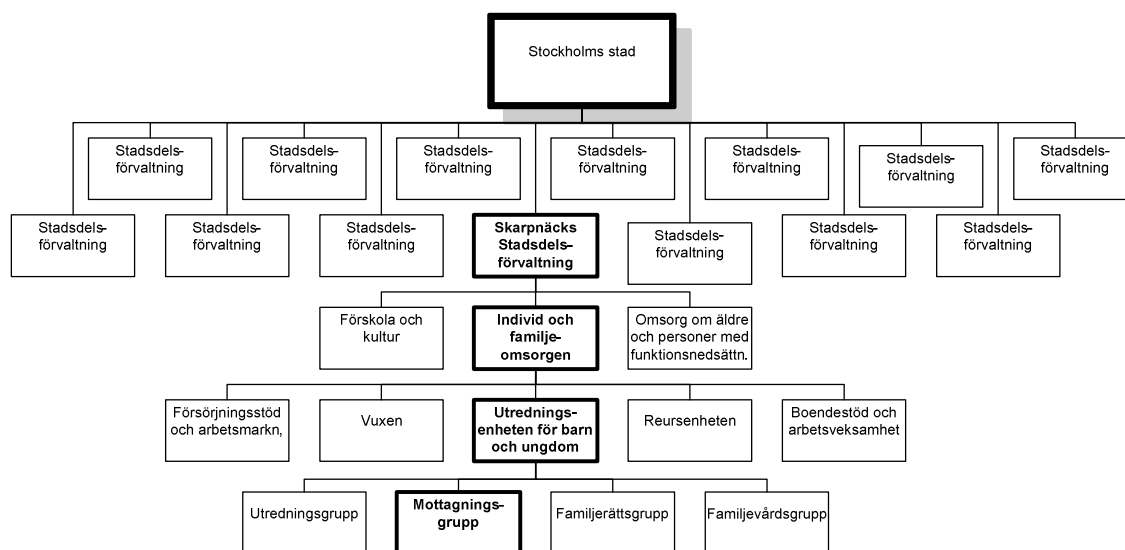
Stockholms stad

Stadsdelsförvaltning

Stadsdelsförvaltning

Stadsdelsförvaltning

Stadsdelsförvaltning

Stadsdelsförvaltning

Stadsdelsförvaltning

Stadsdelsförvaltning

Stadsdelsförvaltning

Stadsdelsförvaltning

Stadsdelsförvaltning

Skarpnäcks Stadsdelsförvaltning

Stadsdelsförvaltning

Stadsdelsförvaltning

Stadsdelsförvaltning

Förskola och kultur

Individ och familjeomsorgen

Omsorg om äldre och personer med funktionsnedsättn.

Försörjningsstöd och arbetsmarkn,

Vuxen

Utredningsenheten för barn och ungdom

Reursenheten

Boendestöd och arbetsveksamhet

Utredningsgrupp

Mottagningsgrupp

Familjerättsgrupp

Familjevårdsgrupp